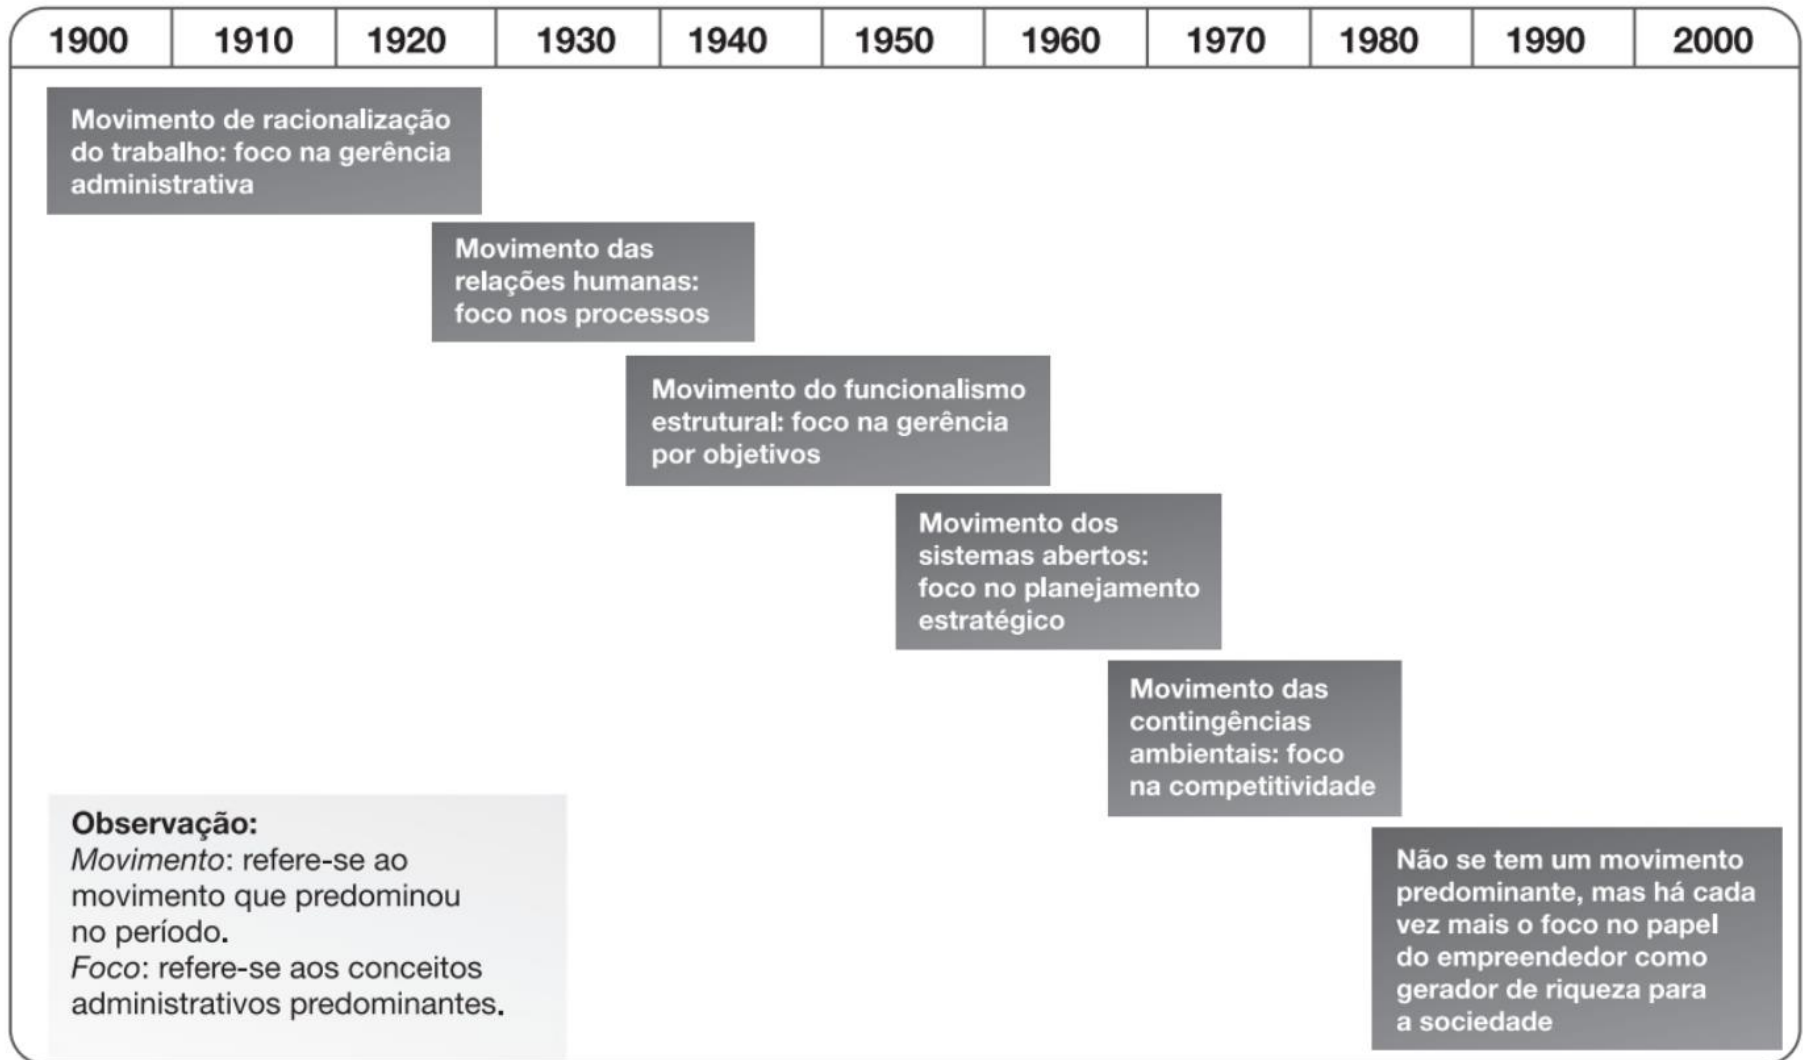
| 1900 | 1910 | 1920 | 1930 | 1940 | 1950 | 1960 | 1970 | 1980 | 1990 | 2000 |
|---|---|---|---|---|---|---|---|---|---|---|

Movimento de racionalização do trabalho: foco na gerência administrativa

Movimento das relações humanas: foco nos processos

Movimento do funcionalismo estrutural: foco na gerência por objetivos

Movimento dos sistemas abertos: foco no planejamento estratégico

Movimento das contingências ambientais: foco na competitividade

Observação:
*Movimento*: refere-se ao movimento que predominou no período.
*Foco*: refere-se aos conceitos administrativos predominantes.

Não se tem um movimento predominante, mas há cada vez mais o foco no papel do empreendedor como gerador de riqueza para a sociedade